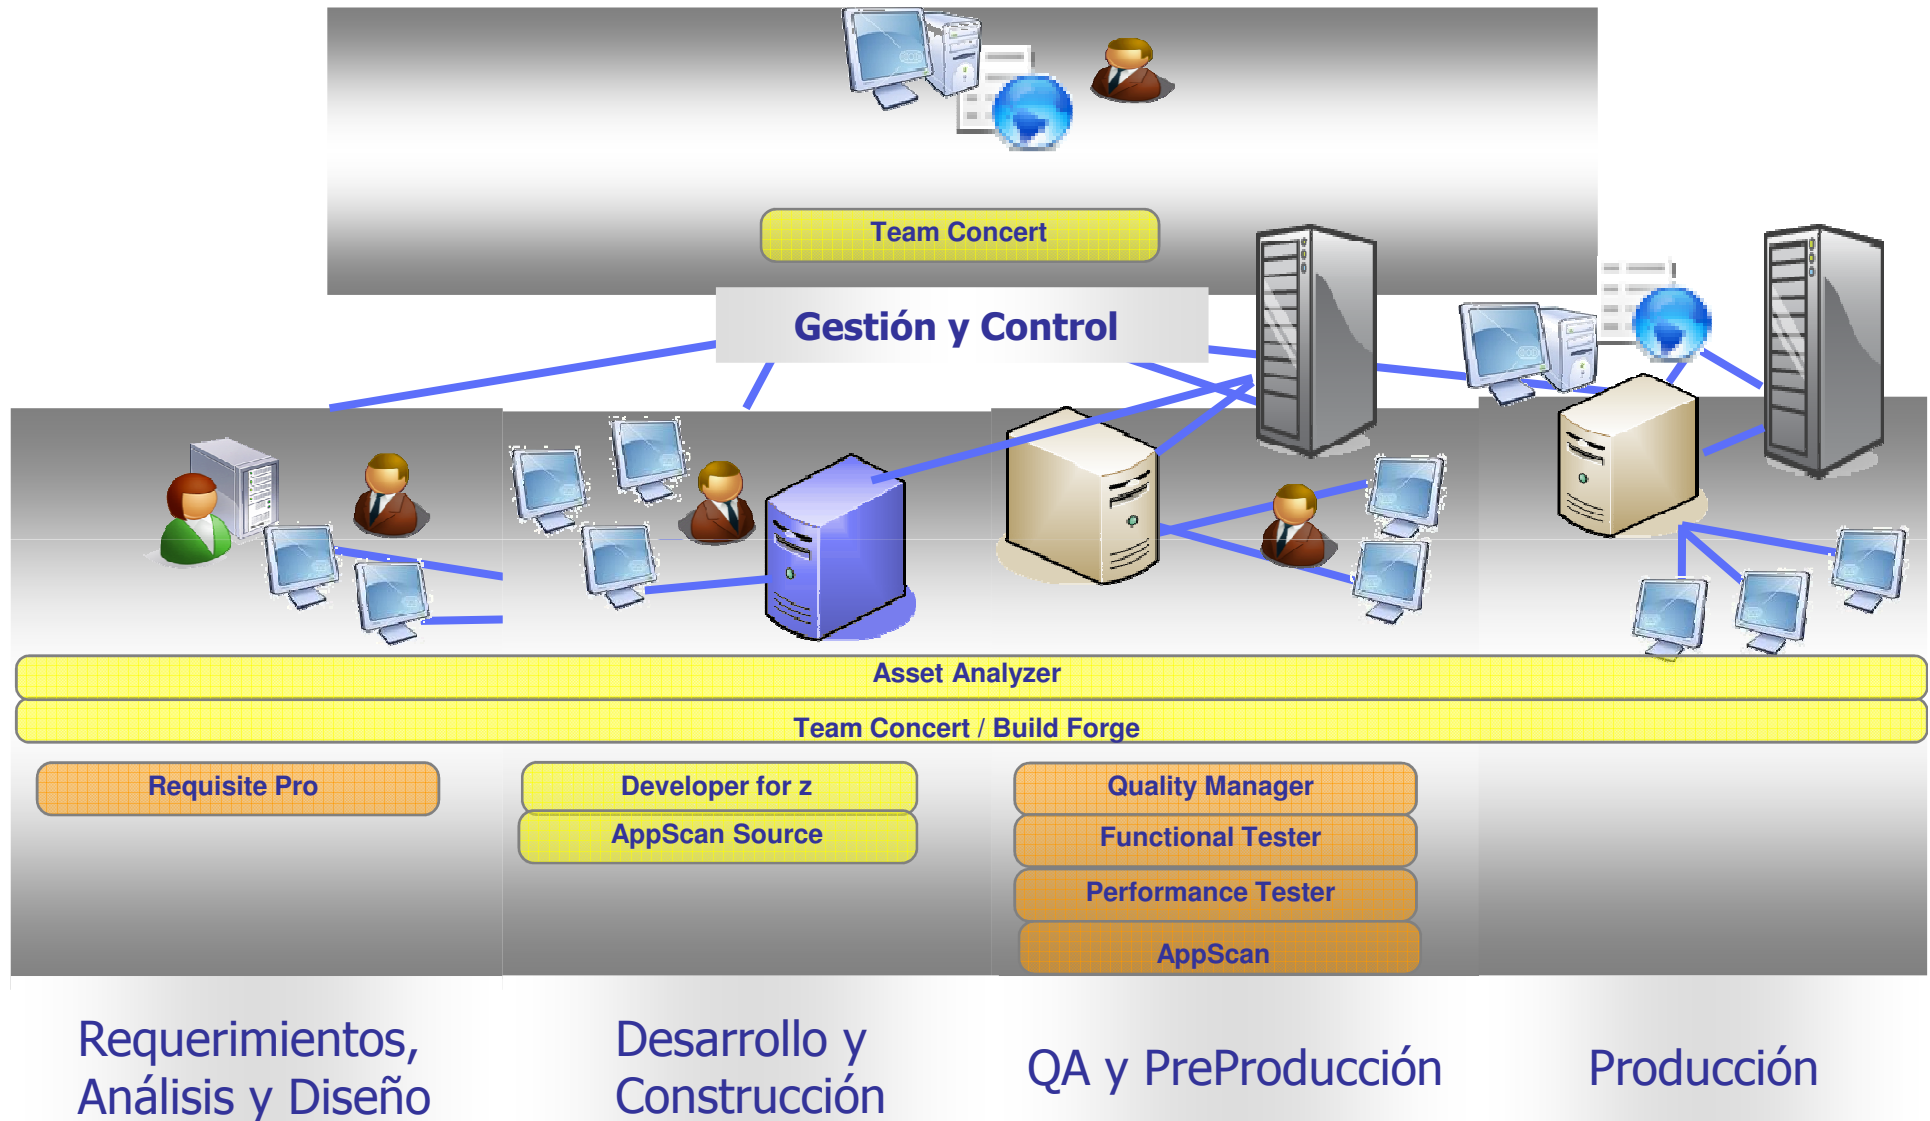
Team Concert

Gestión y Control

Asset Analyzer

Team Concert / Build Forge

Requisite Pro

Developer for z

AppScan Source

Quality Manager

Functional Tester

Performance Tester

AppScan

Requerimientos, Análisis y Diseño

Desarrollo y Construcción

QA y PreProducción

Producción